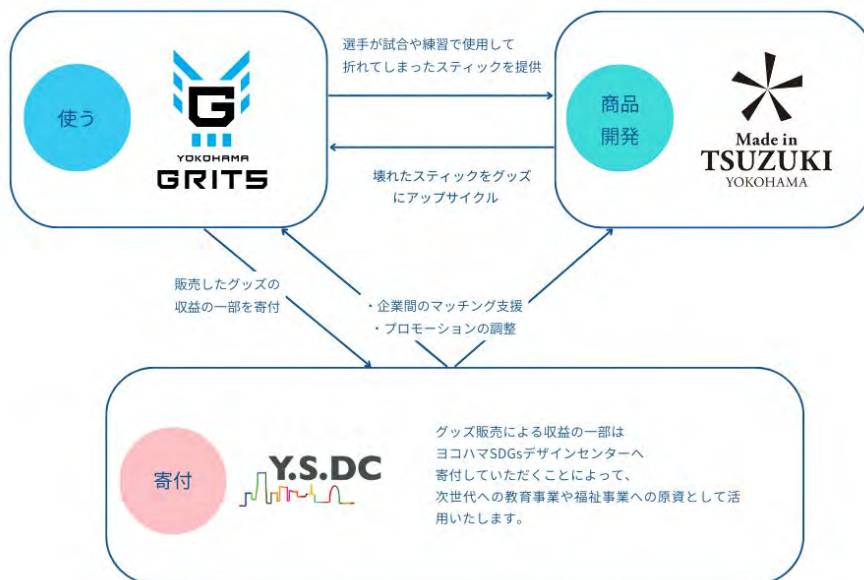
使う

YOKOHAMA
GRITS

選手が試合や練習で使用して折れてしまったスティックを提供

壊れたスティックをグッズにアップサイクル

商品開発

Made in
TSUZUKI
YOKOHAMA

販売したグッズの収益の一部を寄付

・企業間のマッチング支援
・プロモーションの調整

寄付

Y.S.DC

グッズ販売による収益の一部はヨコハマSDGsデザインセンターへ寄付していただくことによって、次世代への教育事業や福祉事業への原資として活用いたします。